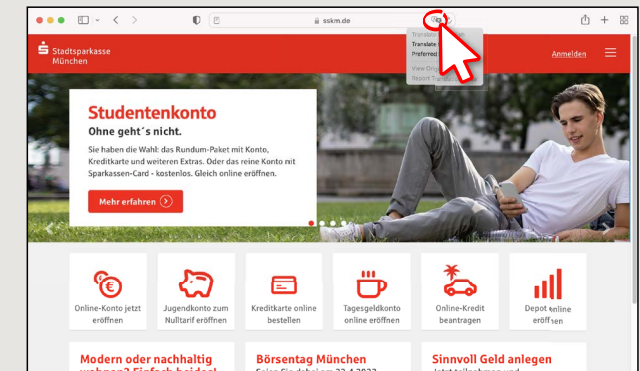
sskm.de

Translat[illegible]
Translate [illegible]
Preferred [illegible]
View Ori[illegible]
Report Transl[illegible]

Stadtsparkasse München

Anmelden

Studentenkonto
Ohne geht´s nicht.

Sie haben die Wahl: das Rundum-Paket mit Konto, Kreditkarte und weiteren Extras. Oder das reine Konto mit Sparkassen-Card - kostenlos. Gleich online eröffnen.

Mehr erfahren

Online-Konto jetzt eröffnen

Jugendkonto zum Nulltarif eröffnen

Kreditkarte online bestellen

Tagesgeldkonto online eröffnen

Online-Kredit beantragen

Depot online eröffnen

Modern oder nachhaltig wohnen? Einfach beides!

Börsentag München

Sinnvoll Geld anlegen